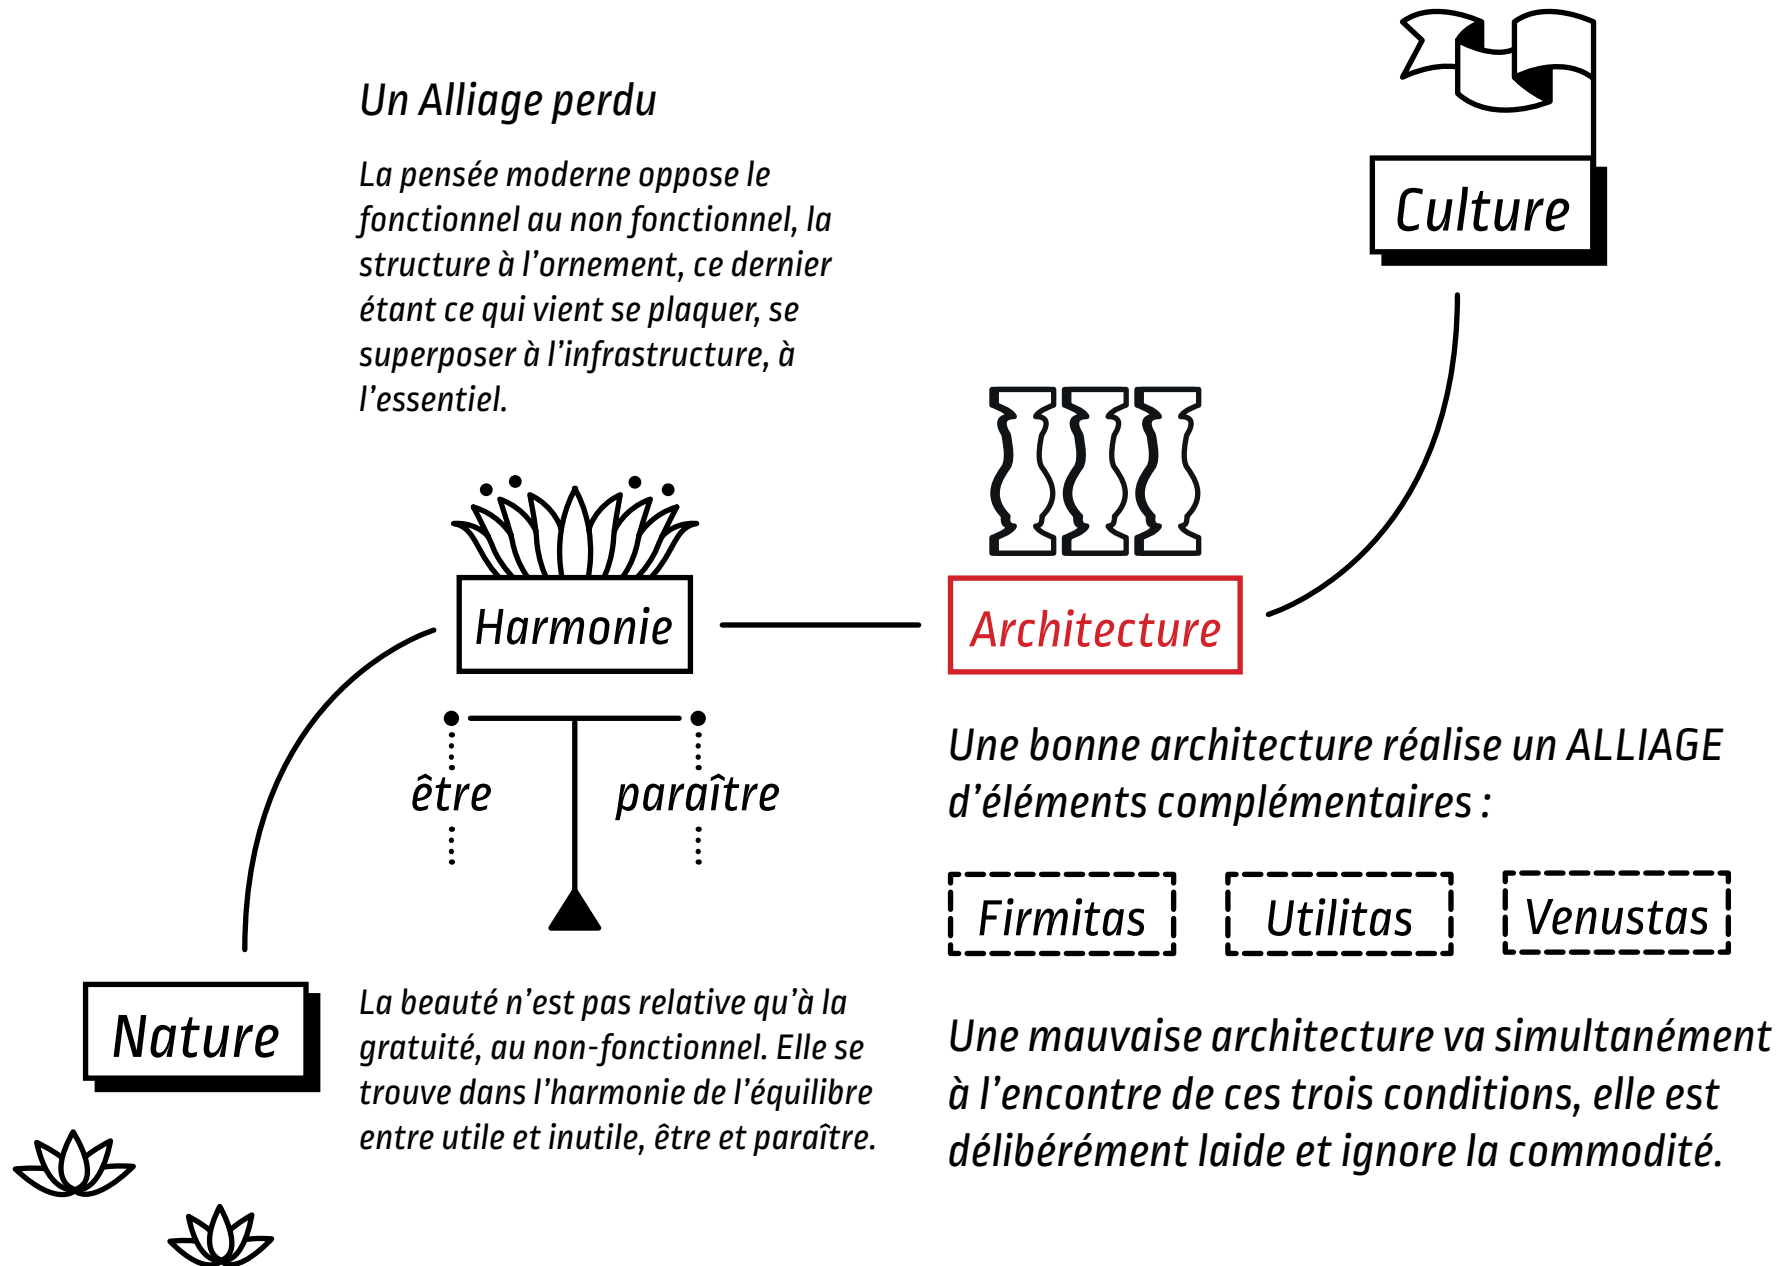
Un Alliage perdu

La pensée moderne oppose le fonctionnel au non fonctionnel, la structure à l'ornement, ce dernier étant ce qui vient se plaquer, se superposer à l'infrastructure, à l'essentiel.

Culture

Harmonie

Architecture

être

paraître

Une bonne architecture réalise un ALLIAGE d'éléments complémentaires :

Firmitas

Utilitas

Venustas

Nature

La beauté n'est pas relative qu'à la gratuité, au non-fonctionnel. Elle se trouve dans l'harmonie de l'équilibre entre utile et inutile, être et paraître.

Une mauvaise architecture va simultanément à l'encontre de ces trois conditions, elle est délibérément laide et ignore la commodité.